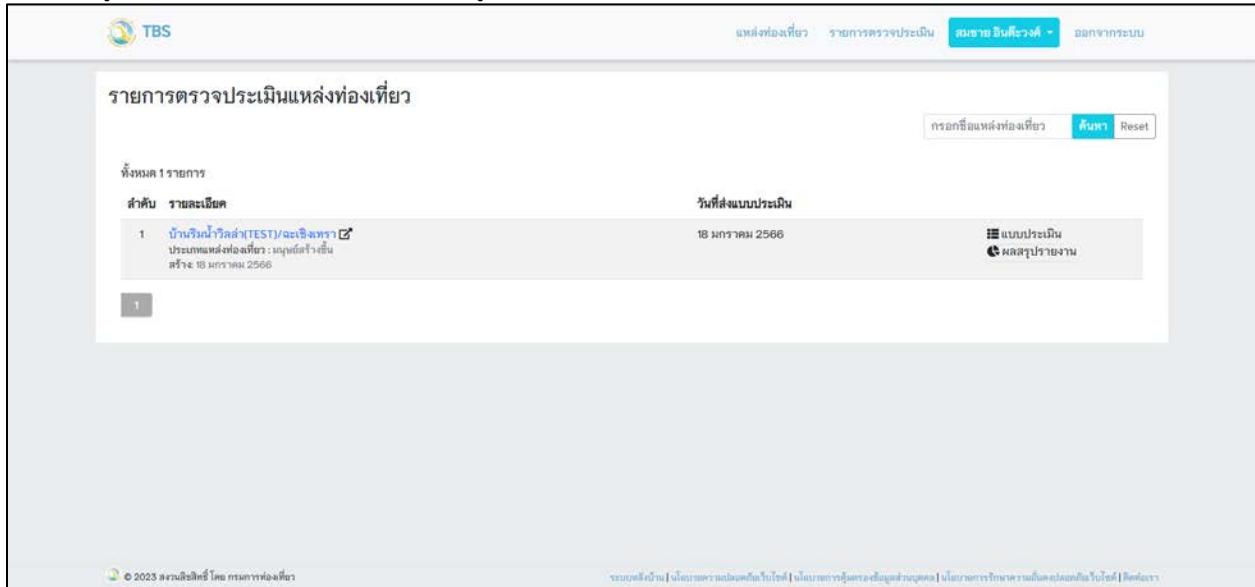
TBS

แหล่งท่องเที่ยว รายการตรวจประเมิน สมชาย อินคีรวงค์ ออกจากระบบ

รายการตรวจประเมินแหล่งท่องเที่ยว

กรอกชื่อแหล่งท่องเที่ยว ค้นหา Reset

ทั้งหมด 1 รายการ

| ลำดับ | รายละเอียด | วันที่ส่งแบบประเมิน | |
|---|---|---|---|
| 1 | บ้านริมน้ำวิลล่า(TEST)/ฉะเชิงเทรา ประเภทแหล่งท่องเที่ยว : มนุษย์สร้างขึ้น สร้าง: 18 มกราคม 2566 | 18 มกราคม 2566 | แบบประเมิน ผลสรุปรายงาน |

1

© 2023 สงวนลิขสิทธิ์ โดย กรมการท่องเที่ยว

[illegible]